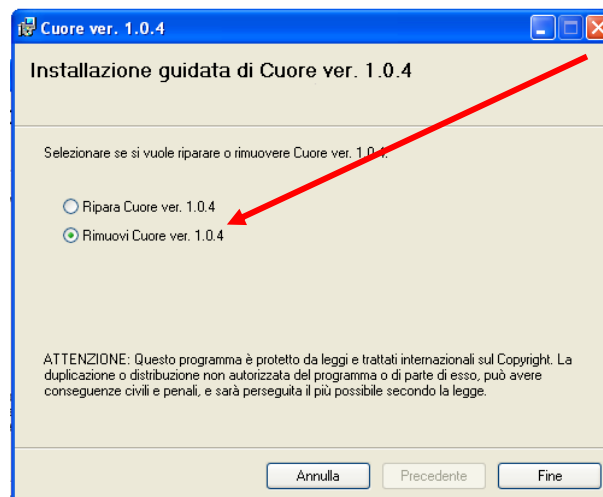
Cuore ver. 1.0.4

Installazione guidata di Cuore ver. 1.0.4

Selezionare se si vuole riparare o rimuovere Cuore ver. 1.0.4.

Ripara Cuore ver. 1.0.4

Rimuovi Cuore ver. 1.0.4

ATTENZIONE: Questo programma è protetto da leggi e trattati internazionali sul Copyright. La duplicazione o distribuzione non autorizzata del programma o di parte di esso, può avere conseguenze civili e penali, e sarà perseguita il più possibile secondo la legge.

Annulla

Precedente

Fine